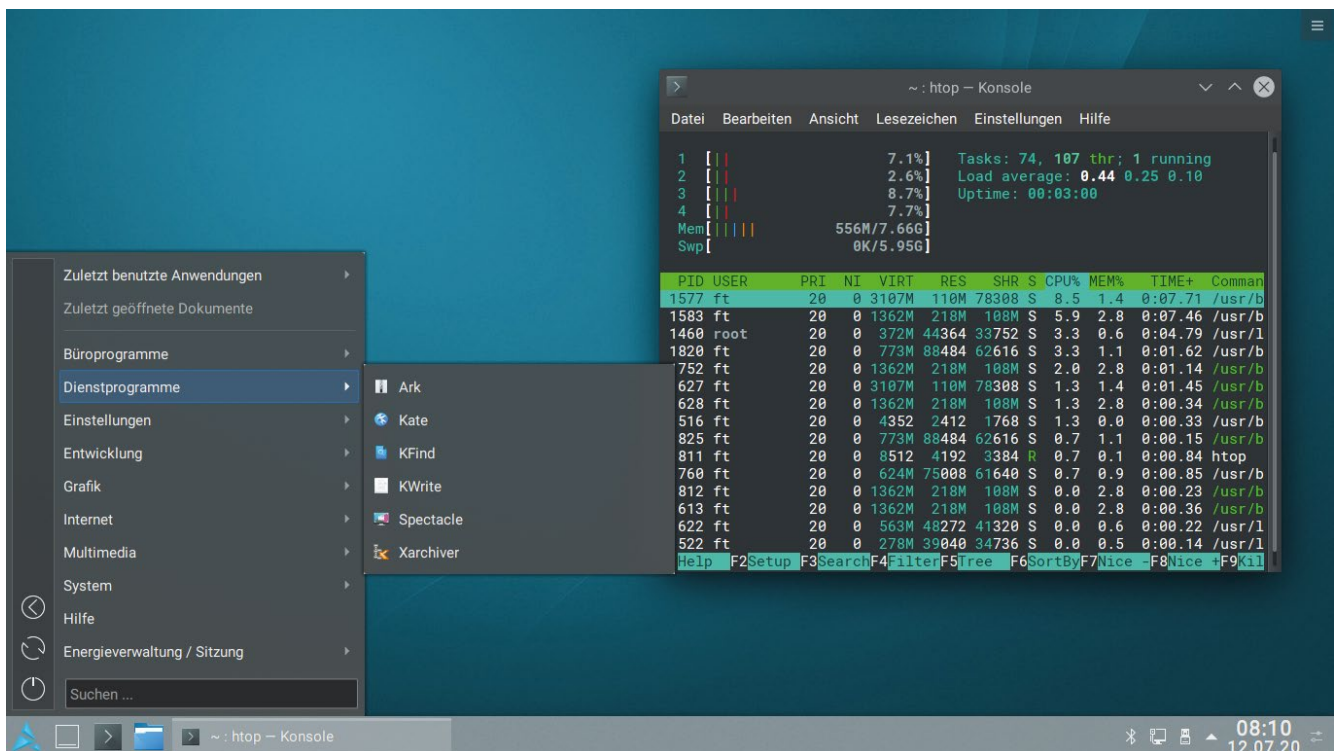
~ : htop — Konsole

Datei Bearbeiten Ansicht Lesezeichen Einstellungen Hilfe

1 [|| 7.1%]
2 [|| 2.6%]
3 [||| 8.7%]
4 [|| 7.7%]
Mem[||||| 556M/7.66G]
Swp[ 0K/5.95G]

Tasks: 74, 107 thr; 1 running
Load average: 0.44 0.25 0.10
Uptime: 00:03:00

| PID | USER | PRI | NI | VIRT | RES | SHR | S | CPU% | MEM% | TIME+ | Comman |
|---|---|---|---|---|---|---|---|---|---|---|---|
| 1577 | ft | 20 | 0 | 3107M | 110M | 78308 | S | 8.5 | 1.4 | 0:07.71 | /usr/b |
| 1583 | ft | 20 | 0 | 1362M | 218M | 108M | S | 5.9 | 2.8 | 0:07.46 | /usr/b |
| 1460 | root | 20 | 0 | 372M | 44364 | 33752 | S | 3.3 | 0.6 | 0:04.79 | /usr/l |
| 1820 | ft | 20 | 0 | 773M | 88484 | 62616 | S | 3.3 | 1.1 | 0:01.62 | /usr/b |
| 752 | ft | 20 | 0 | 1362M | 218M | 108M | S | 2.0 | 2.8 | 0:01.14 | /usr/b |
| 627 | ft | 20 | 0 | 3107M | 110M | 78308 | S | 1.3 | 1.4 | 0:01.45 | /usr/b |
| 628 | ft | 20 | 0 | 1362M | 218M | 108M | S | 1.3 | 2.8 | 0:00.34 | /usr/b |
| 516 | ft | 20 | 0 | 4352 | 2412 | 1768 | S | 1.3 | 0.0 | 0:00.33 | /usr/b |
| 825 | ft | 20 | 0 | 773M | 88484 | 62616 | S | 0.7 | 1.1 | 0:00.15 | /usr/b |
| 811 | ft | 20 | 0 | 8512 | 4192 | 3384 | R | 0.7 | 0.1 | 0:00.84 | htop |
| 760 | ft | 20 | 0 | 624M | 75008 | 61640 | S | 0.7 | 0.9 | 0:00.85 | /usr/b |
| 812 | ft | 20 | 0 | 1362M | 218M | 108M | S | 0.0 | 2.8 | 0:00.23 | /usr/b |
| 613 | ft | 20 | 0 | 1362M | 218M | 108M | S | 0.0 | 2.8 | 0:00.36 | /usr/b |
| 622 | ft | 20 | 0 | 563M | 48272 | 41320 | S | 0.0 | 0.6 | 0:00.22 | /usr/l |
| 522 | ft | 20 | 0 | 278M | 39040 | 34736 | S | 0.0 | 0.5 | 0:00.14 | /usr/l |

Help F2Setup F3SearchF4FilterF5Tree F6SortByF7Nice -F8Nice +F9Kil

Zuletzt benutzte Anwendungen
Zuletzt geöffnete Dokumente
Büroprogramme
Dienstprogramme
Einstellungen
Entwicklung
Grafik
Internet
Multimedia
System
Hilfe
Energieverwaltung / Sitzung
Suchen ...

Ark
Kate
KFind
KWrite
Spectacle
Xarchiver

~ : htop — Konsole
08:10
12.07.20